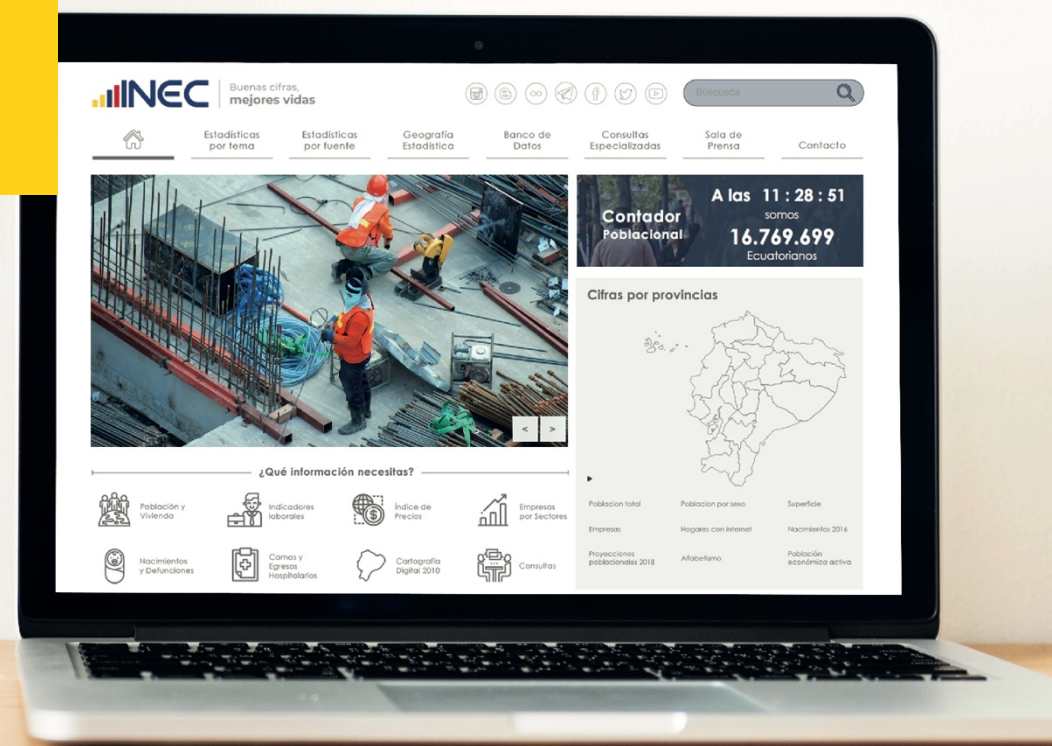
INEC Buenas cifras, mejores vidas

Búsqueda

Estadísticas por tema
Estadísticas por fuente
Geografía Estadística
Banco de Datos
Consultas Especializadas
Sala de Prensa
Contacto

Contador Poblacional
A las 11 : 28 : 51
somos
16.769.699
Ecuatorianos

Cifras por provincias

< >

¿Qué información necesitas?

Población y Vivienda
Indicadores laborales
Índice de Precios
Empresas por Sectores
Nacimientos y Defunciones
Camas y Egresos Hospitalarios
Cartografía Digital 2010
Consultas

Poblacion total
Poblacion por sexo
Superficie
Empresas
Hogares con internet
Nacimientos 2016
Proyecciones poblacionales 2018
Alfabetismo
Población económica activa